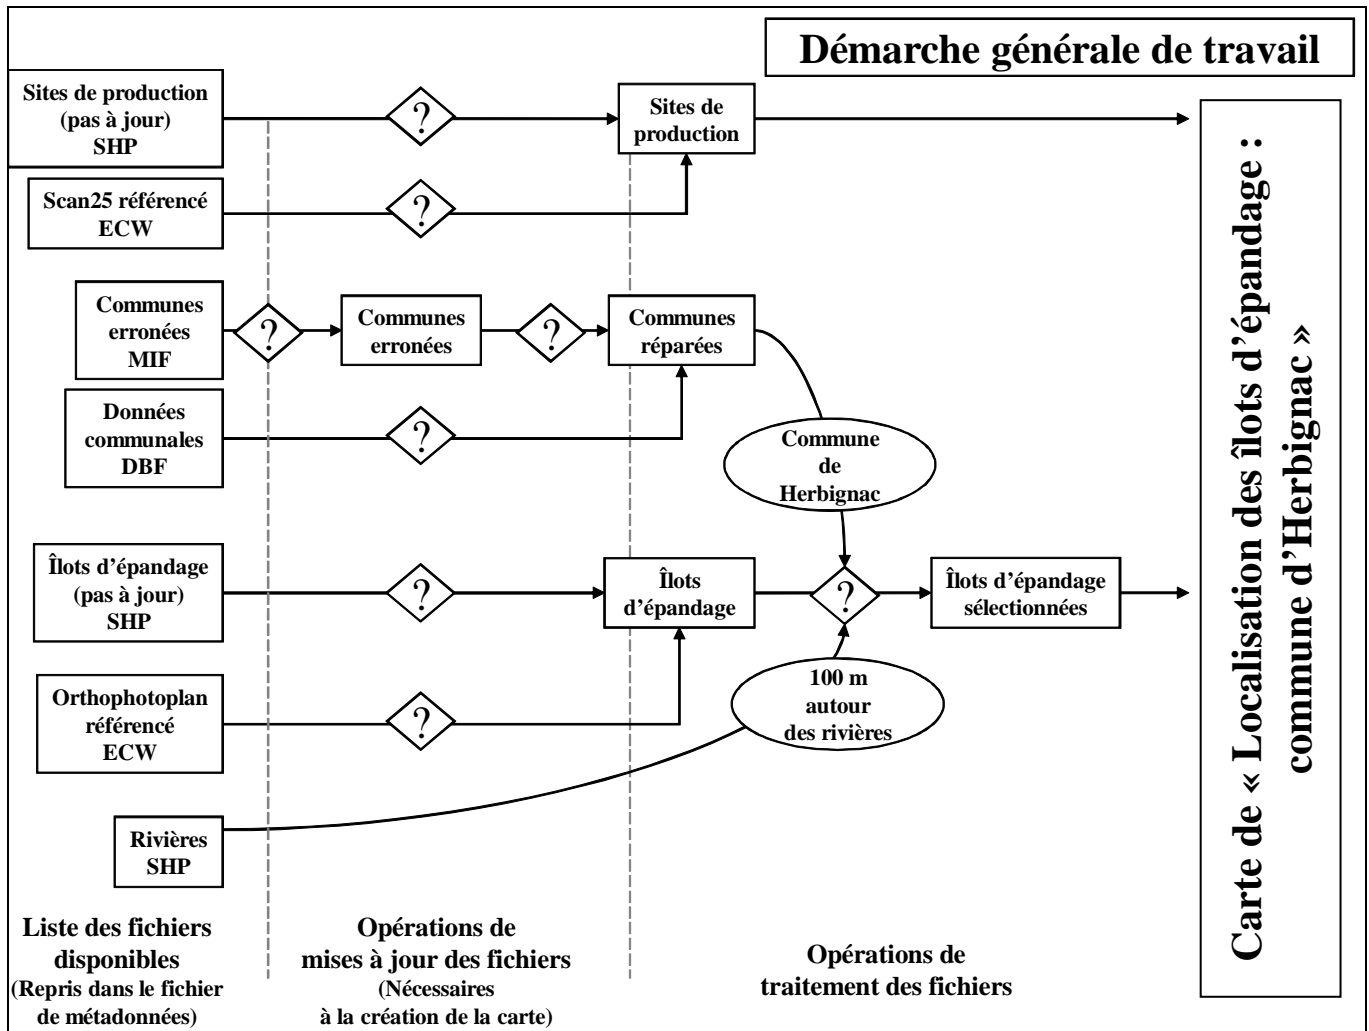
Démarche générale de travail

Sites de production (pas à jour) SHP

?

Sites de production

Scan25 référencé ECW

?

Communes erronées MIF

?

Communes erronées

?

Communes réparées

Données communales DBF

?

Commune de Herbignac

Îlots d'épandage (pas à jour) SHP

?

Îlots d'épandage

?

Îlots d'épandage sélectionnées

Orthophotoplan référencé ECW

?

100 m autour des rivières

Rivières SHP

Liste des fichiers disponibles (Repris dans le fichier de métadonnées)

Opérations de mises à jour des fichiers (Nécessaires à la création de la carte)

Opérations de traitement des fichiers

Carte de « Localisation des îlots d'épandage : commune d'Herbignac »